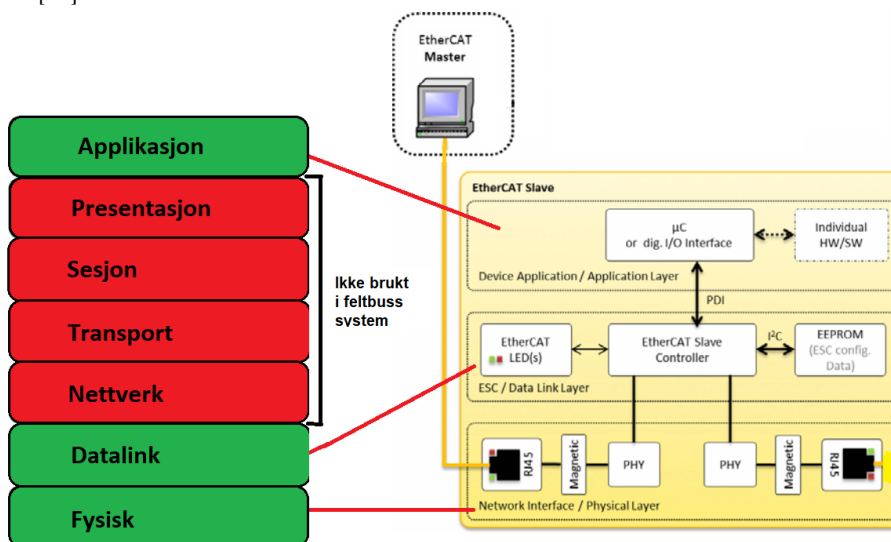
EtherCAT Master

Applikasjon

Presentasjon

Sesjon

Transport

Nettverk

Datalink

Fysisk

Ikke brukt i feltbuss system

EtherCAT Slave

µC or dig. I/O Interface

Individual HW/SW

Device Application / Application Layer

PDI

EtherCAT LED(s)

EtherCAT Slave Controller

I²C

EEPROM (ESC config. Data)

ESC / Data Link Layer

RJ45

Magnetic

PHY

PHY

Magnetic

RJ45

Network Interface / Physical Layer